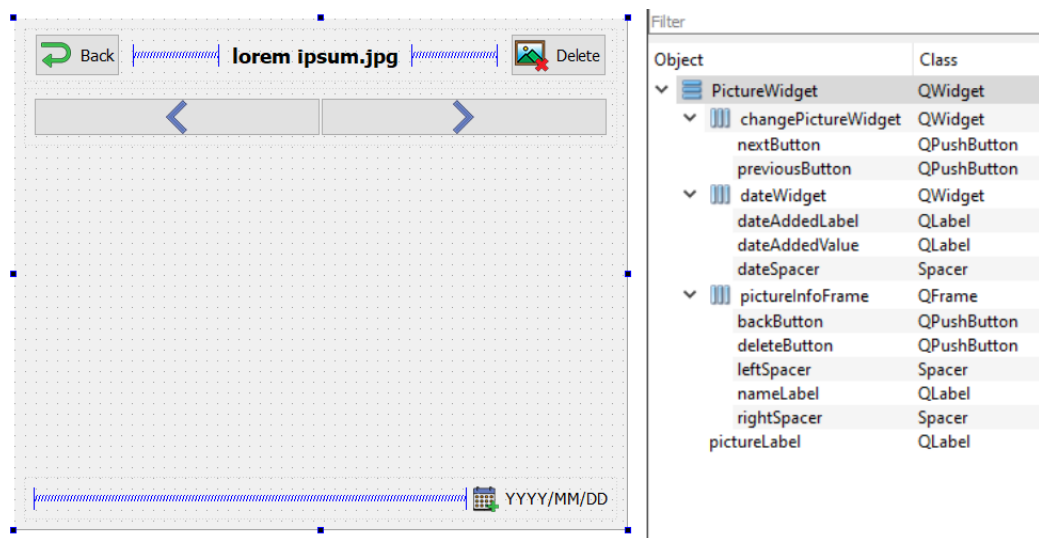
Back lorem ipsum.jpg Delete

YYYY/MM/DD

Filter

| Object | Class |
|---|---|
| PictureWidget | QWidget |
| changePictureWidget | QWidget |
| nextButton | QPushButton |
| previousButton | QPushButton |
| dateWidget | QWidget |
| dateAddedLabel | QLabel |
| dateAddedValue | QLabel |
| dateSpacer | Spacer |
| pictureInfoFrame | QFrame |
| backButton | QPushButton |
| deleteButton | QPushButton |
| leftSpacer | Spacer |
| nameLabel | QLabel |
| rightSpacer | Spacer |
| pictureLabel | QLabel |